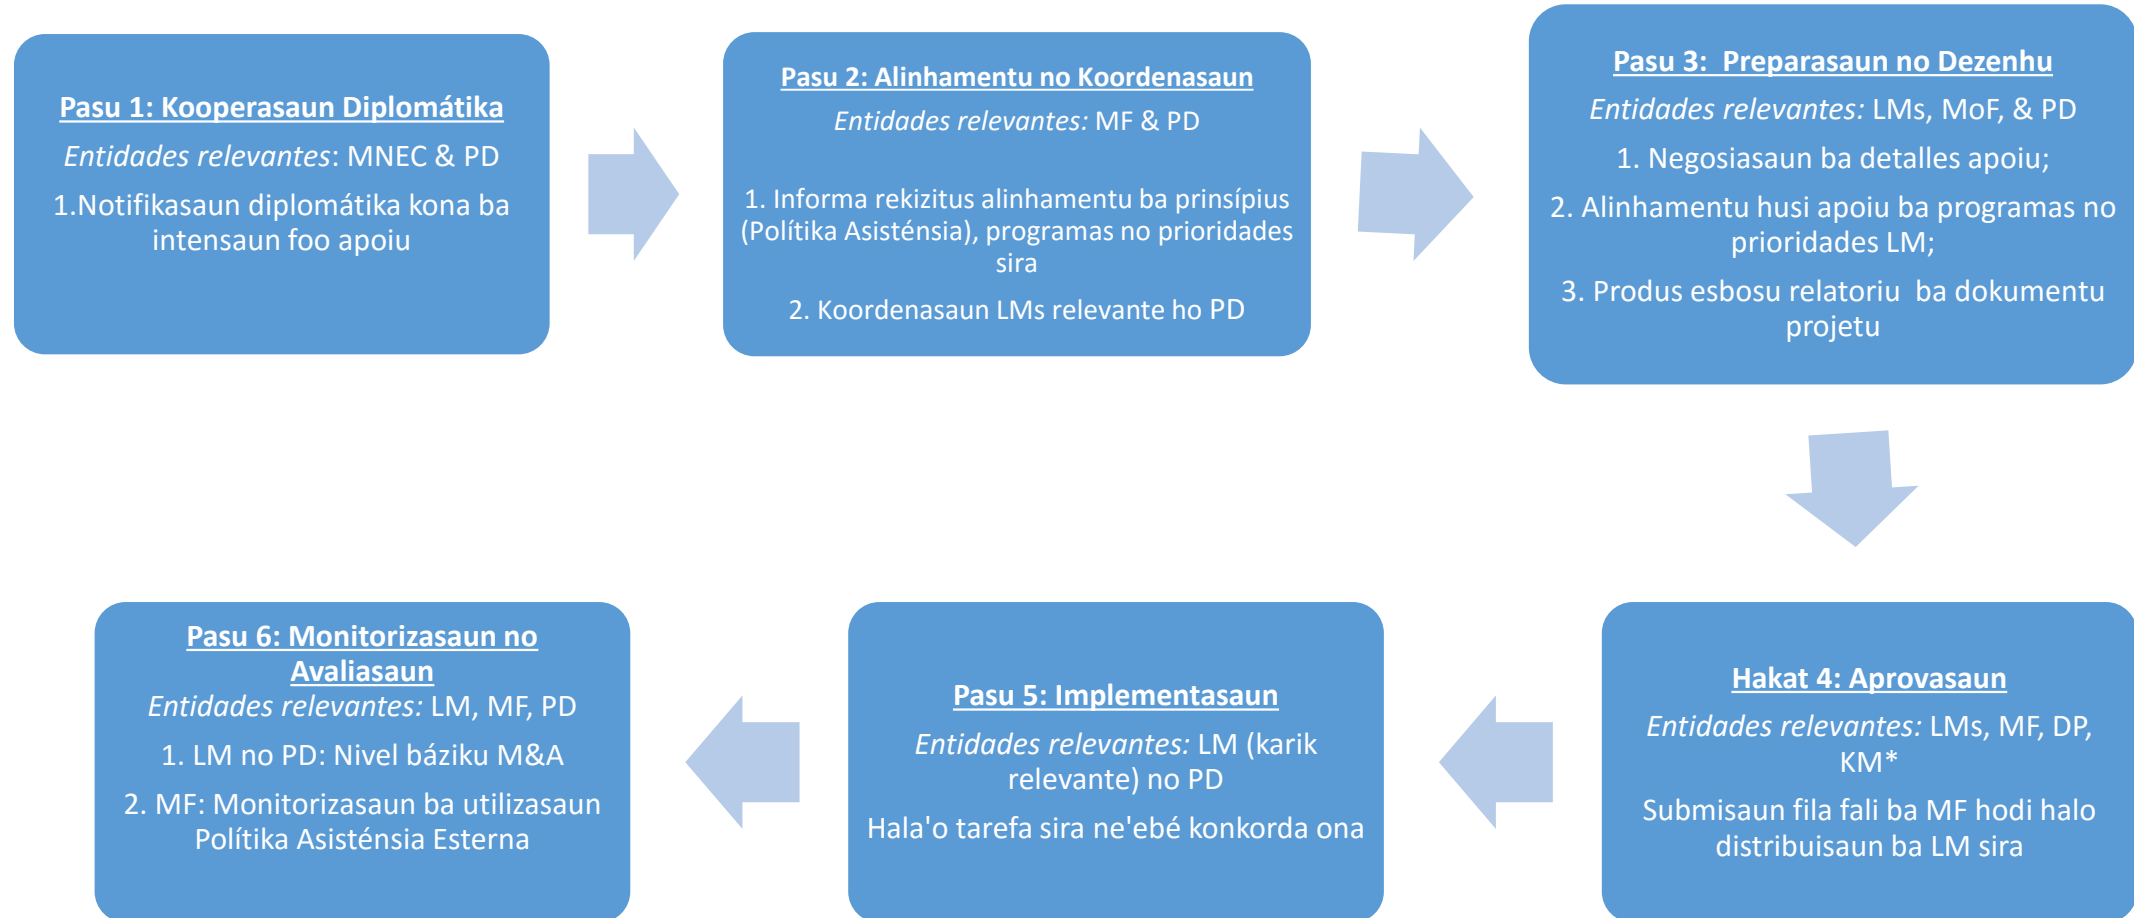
Pasu 1: Kooperasaun Diplomátika

*Entidades relevantes*: MNEC & PD

1.Notifikasaun diplomátika kona ba intensaun foo apoiu

Pasu 2: Alinhamentu no Koordenasaun

*Entidades relevantes:* MF & PD

1. Informa rekizitus alinhamentu ba prinsípius (Polítika Asisténsia), programas no prioridades sira

2. Koordenasaun LMs relevante ho PD

Pasu 3: Preparasaun no Dezenhu

*Entidades relevantes:* LMs, MoF, & PD

1. Negosiasaun ba detalles apoiu;

2. Alinhamentu husi apoiu ba programas no prioridades LM;

3. Produs esbosu relatoriu ba dokumentu projetu

Hakat 4: Aprovasaun

*Entidades relevantes:* LMs, MF, DP, KM*

Submisaun fila fali ba MF hodi halo distribuisaun ba LM sira

Pasu 5: Implementasaun

*Entidades relevantes:* LM (karik relevante) no PD

Hala'o tarefa sira ne'ebé konkorda ona

Pasu 6: Monitorizasaun no Avaliasaun

*Entidades relevantes:* LM, MF, PD

1. LM no PD: Nivel báziku M&A

2. MF: Monitorizasaun ba utilizasaun Polítika Asisténsia Esterna